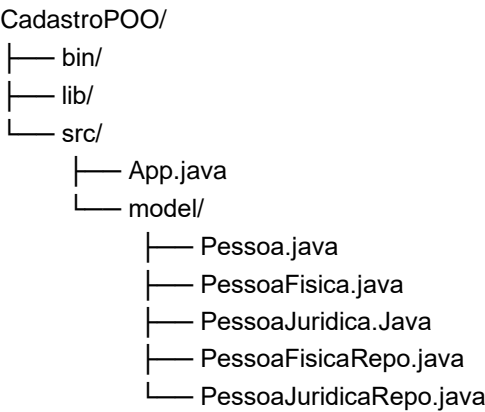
CadastroPOO/
├── bin/
├── lib/
└── src/
    ├── App.java
    └── model/
        ├── Pessoa.java
        ├── PessoaFisica.java
        ├── PessoaJuridica.Java
        ├── PessoaFisicaRepo.java
        └── PessoaJuridicaRepo.java